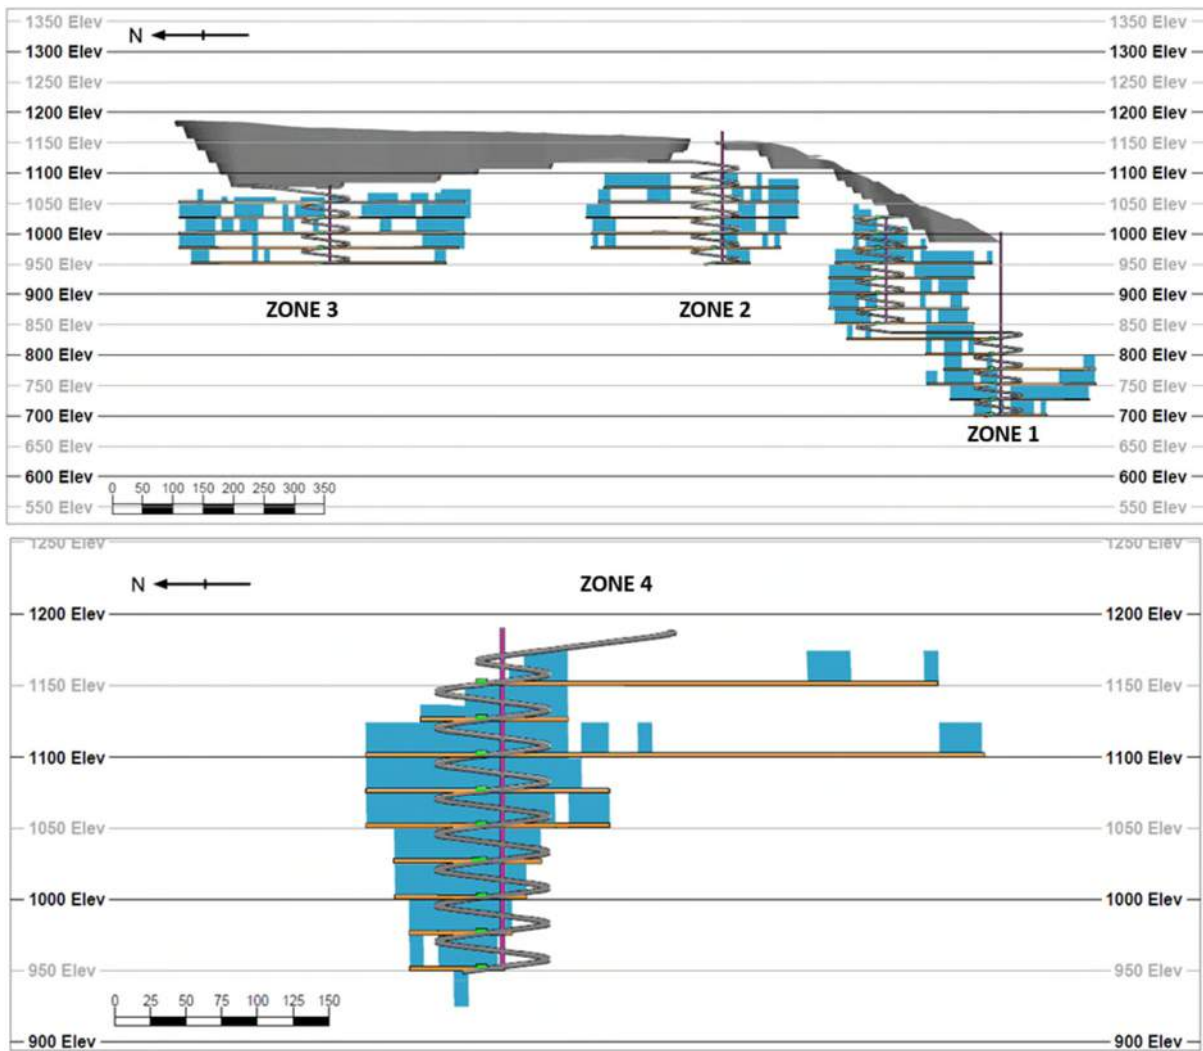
1350 Elev
N
1300 Elev
1250 Elev
1200 Elev
1150 Elev
1100 Elev
1050 Elev
1000 Elev
950 Elev
900 Elev
850 Elev
800 Elev
750 Elev
700 Elev
650 Elev
600 Elev
550 Elev

1350 Elev
1300 Elev
1250 Elev
1200 Elev
1150 Elev
1100 Elev
1050 Elev
1000 Elev
950 Elev
900 Elev
850 Elev
800 Elev
750 Elev
700 Elev
650 Elev
600 Elev
550 Elev

ZONE 3
ZONE 2
ZONE 1

0 50 100 150 200 250 300 350

1250 Elev
N
ZONE 4
1200 Elev
1150 Elev
1100 Elev
1050 Elev
1000 Elev
950 Elev
900 Elev

1250 Elev
1200 Elev
1150 Elev
1100 Elev
1050 Elev
1000 Elev
950 Elev
900 Elev

0 25 50 75 100 125 150